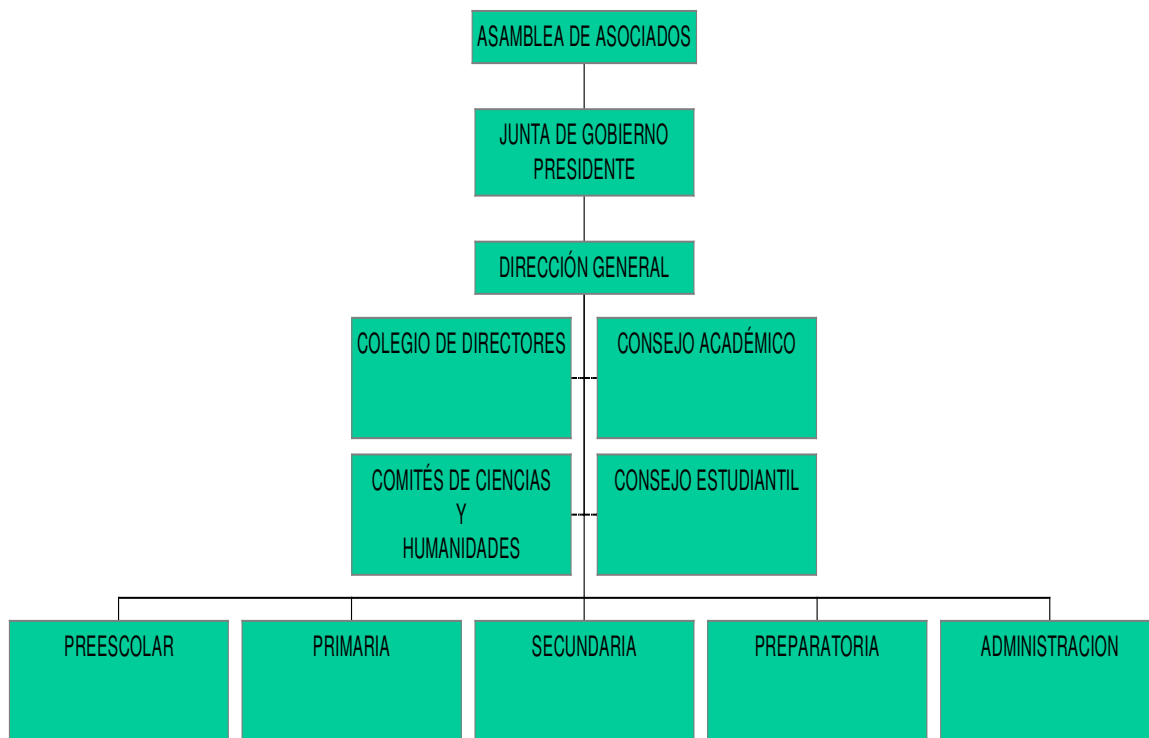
ASAMBLEA DE ASOCIADOS

JUNTA DE GOBIERNO
PRESIDENTE

DIRECCIÓN GENERAL

COLEGIO DE DIRECTORES

CONSEJO ACADÉMICO

COMITÉS DE CIENCIAS Y HUMANIDADES

CONSEJO ESTUDIANTIL

PREESCOLAR

PRIMARIA

SECUNDARIA

PREPARATORIA

ADMINISTRACION